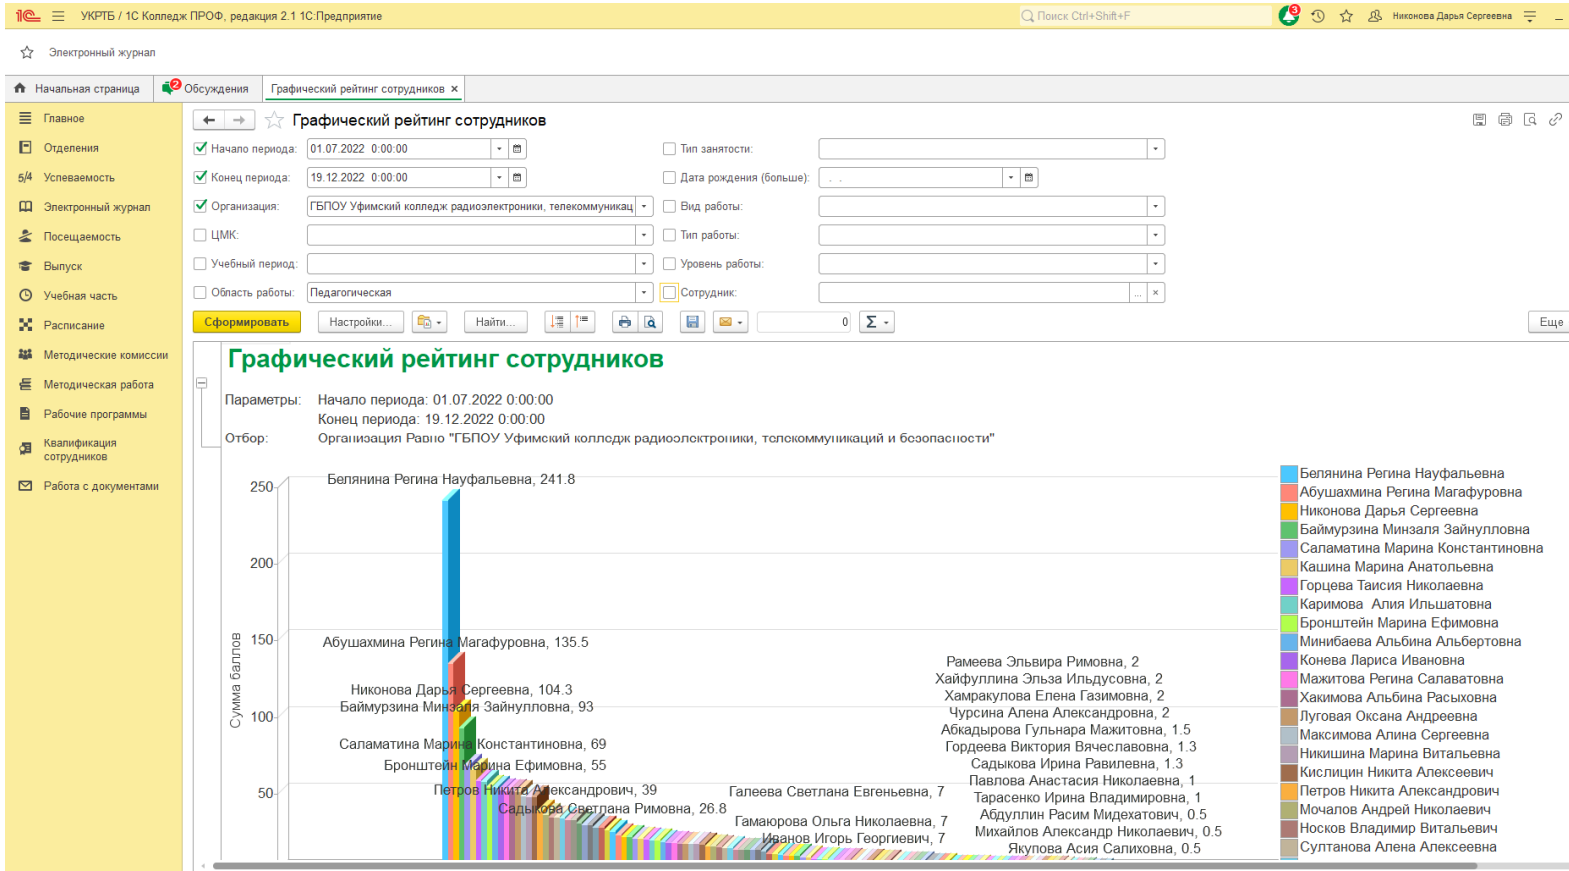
1С УКРТБ / 1С Колледж ПРОФ, редакция 2.1 1С:Предприятие

Поиск Ctrl+Shift+F

Никонова Дарья Сергеевна

Электронный журнал

Начальная страница | Обсуждения | Графический рейтинг сотрудников ×

Главное
Отделения
Успеваемость
Электронный журнал
Посещаемость
Выпуск
Учебная часть
Расписание
Методические комиссии
Методическая работа
Рабочие программы
Квалификация сотрудников
Работа с документами

Графический рейтинг сотрудников

Начало периода: 01.07.2022 0:00:00
Конец периода: 19.12.2022 0:00:00
Организация: ГБПОУ Уфимский колледж радиоэлектроники, телекоммуникац
ЦМК:
Учебный период:
Область работы: Педагогическая
Тип занятости:
Дата рождения (больше): . .
Вид работы:
Тип работы:
Уровень работы:
Сотрудник:

Сформировать | Настройки... | Найти... | 0 | Σ | Еще

Графический рейтинг сотрудников

Параметры: Начало периода: 01.07.2022 0:00:00
Конец периода: 19.12.2022 0:00:00
Отбор: Организация Равно "ГБПОУ Уфимский колледж радиоэлектроники, телекоммуникаций и безопасности"

250
200
150
100
50
Сумма баллов

Белянина Регина Науфальевна, 241.8
Абушахмина Регина Магафуровна, 135.5
Никонова Дарья Сергеевна, 104.3
Баймурзина Минзаля Зайнулловна, 93
Саламатина Марина Константиновна, 69
Бронштейн Марина Ефимовна, 55
Петров Никита Александрович, 39
Садыкова Светлана Римовна, 26.8
Галеева Светлана Евгеньевна, 7
Гамаюрова Ольга Николаевна, 7
Иванов Игорь Георгиевич, 7
Рамеева Эльвира Римовна, 2
Хайфуллина Эльза Ильдусовна, 2
Хамракулова Елена Газимовна, 2
Чурсина Алена Александровна, 2
Абкадырова Гульнара Мажитовна, 1.5
Гордеева Виктория Вячеславовна, 1.3
Садыкова Ирина Равилевна, 1.3
Павлова Анастасия Николаевна, 1
Тарасенко Ирина Владимировна, 1
Абдуллин Расим Мидехатович, 0.5
Михайлов Александр Николаевич, 0.5
Якупова Асия Салиховна, 0.5

Белянина Регина Науфальевна
Абушахмина Регина Магафуровна
Никонова Дарья Сергеевна
Баймурзина Минзаля Зайнулловна
Саламатина Марина Константиновна
Кашина Мария Анатольевна
Горцева Таисия Николаевна
Каримова Алия Ильшатовна
Бронштейн Марина Ефимовна
Минибаева Альбина Альбертовна
Конева Лариса Ивановна
Мажитова Регина Салаватовна
Хакимова Альбина Расыховна
Луговая Оксана Андреевна
Максимова Алина Сергеевна
Никишина Марина Витальевна
Кислицин Никита Алексеевич
Петров Никита Александрович
Мочалов Андрей Николаевич
Носков Владимир Витальевич
Султанова Алена Алексеевна